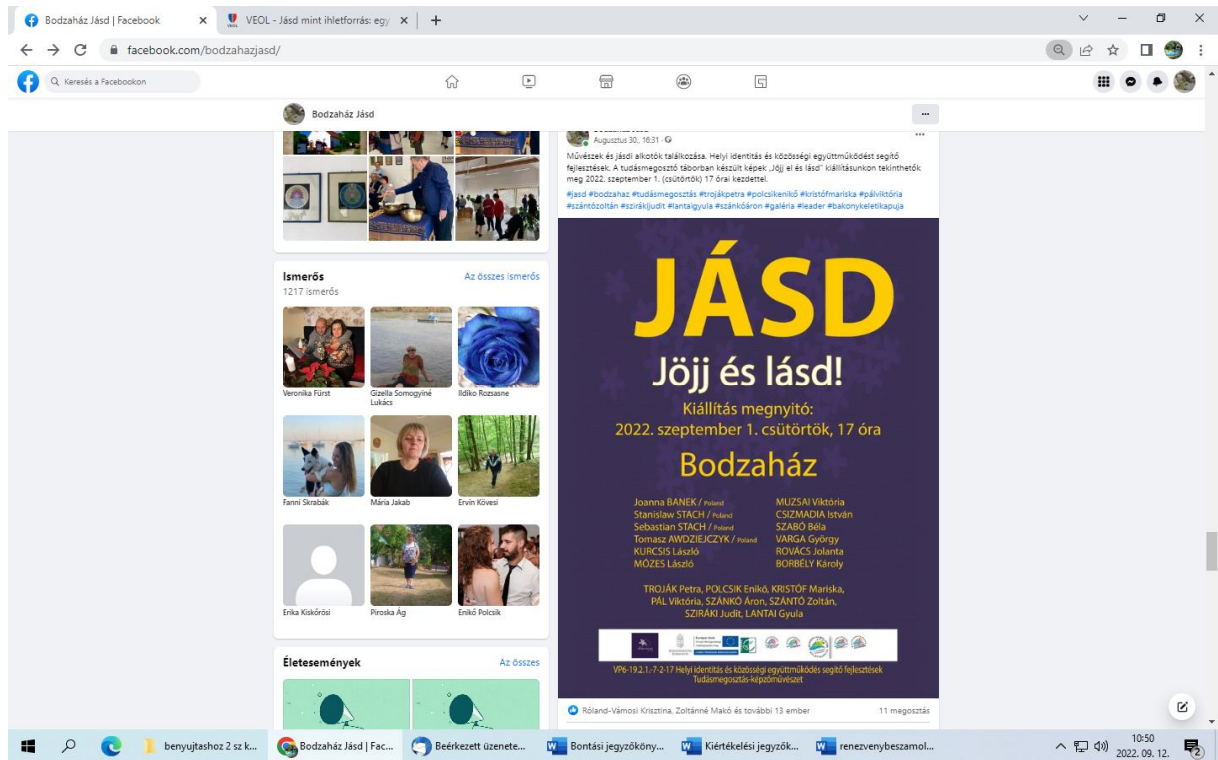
Bodzaház Jásd | Facebook
VEOL - Jásd mint ihletforrás: egy
facebook.com/bodzahazjasd/
Keresés a Facebookon
Bodzaház Jásd
Augusztus 30. 16:31
Művészek és jásdi alkotók találkozása. Helyi identitás és közösségi együttműködést segítő fejlesztések. A tudásmegosztó táborban készült képek „Jöjj el és lásd" kiállításunkon tekinthetők meg 2022. szeptember 1. (csütörtök) 17 órai kezdettel.
#jasd #bodzahaz #tudásmegosztás #trojákpetra #polcsikenikő #kristófmariska #pálviktória #szántózoltán #szirákijudit #lantaigyula #szánkóáron #galéria #leader #bakonykeletikapuja
JÁSD
Jöjj és lásd!
Kiállítás megnyitó:
2022. szeptember 1. csütörtök, 17 óra
Bodzaház
Joanna BANEK / Poland
Stanislaw STACH / Poland
Sebastian STACH / Poland
Tomasz AWDZIEJCZYK / Poland
KURCSIS László
MÓZES László
MUZSAI Viktória
CSIZMADIA István
SZABÓ Béla
VARGA György
ROVÁCS Jolanta
BORBÉLY Károly
TROJÁK Petra, POLCSIK Enikő, KRISTÓF Mariska, PÁL Viktória, SZÁNKÓ Áron, SZÁNTÓ Zoltán, SZIRÁKI Judit, LANTAI Gyula
VP6-19.2.1.-7-2-17 Helyi identitás és közösségi együttműködés segítő fejlesztések
Tudásmegosztás-képzőművészet
Róland-Vámosi Krisztina, Zoltánné Makó és további 13 ember
11 megosztás
Ismerős
Az összes ismerős
1217 ismerős
Veronika Fürst
Gizella Somogyiné Lukács
Ildiko Rozsasne
Fanni Skrabák
Mária Jakab
Ervin Kövesi
Erika Kiskőrösi
Piroska Ág
Enikő Polcsik
Életesemények
Az összes
benyujtashoz 2 sz k...
Bodzaház Jásd | Fac...
Beérkezett üzenete...
Bontási jegyzőköny...
Kiértékelési jegyzők...
renezvenybeszamol...
10:50
2022. 09. 12.